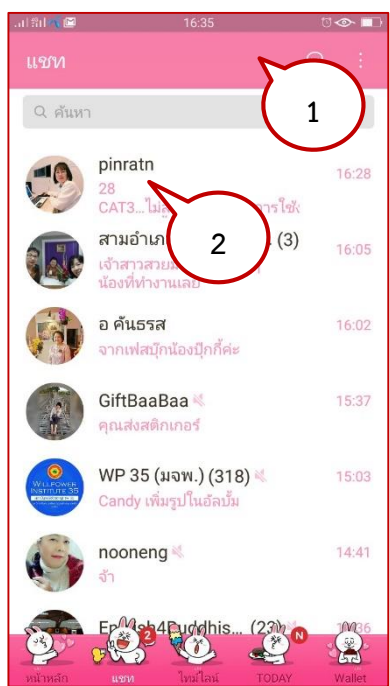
16:35

แชท

1

ค้นหา

pinratn
28
CAT3... ไม่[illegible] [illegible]การใช้
16:28

2

สามอำเภ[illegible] (3)
เจ้าสาวสวย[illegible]
น้องที่ทำงานเลย
16:05

อ คันธรส
จากเฟสบุ๊กน้องปุ๊กกี้ค่ะ
16:02

GiftBaaBaa
คุณส่งสติกเกอร์
15:37

WP 35 (มจพ.) (318)
Candy เพิ่มรูปในอัลบั้ม
15:03

WILLPOWER INSTITUTE 35

nooneng
จ้า
14:41

E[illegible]h4Buddhis... (23)
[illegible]6

หน้าหลัก
2
แชท
ไทม์ไลน์
N
TODAY
Wallet